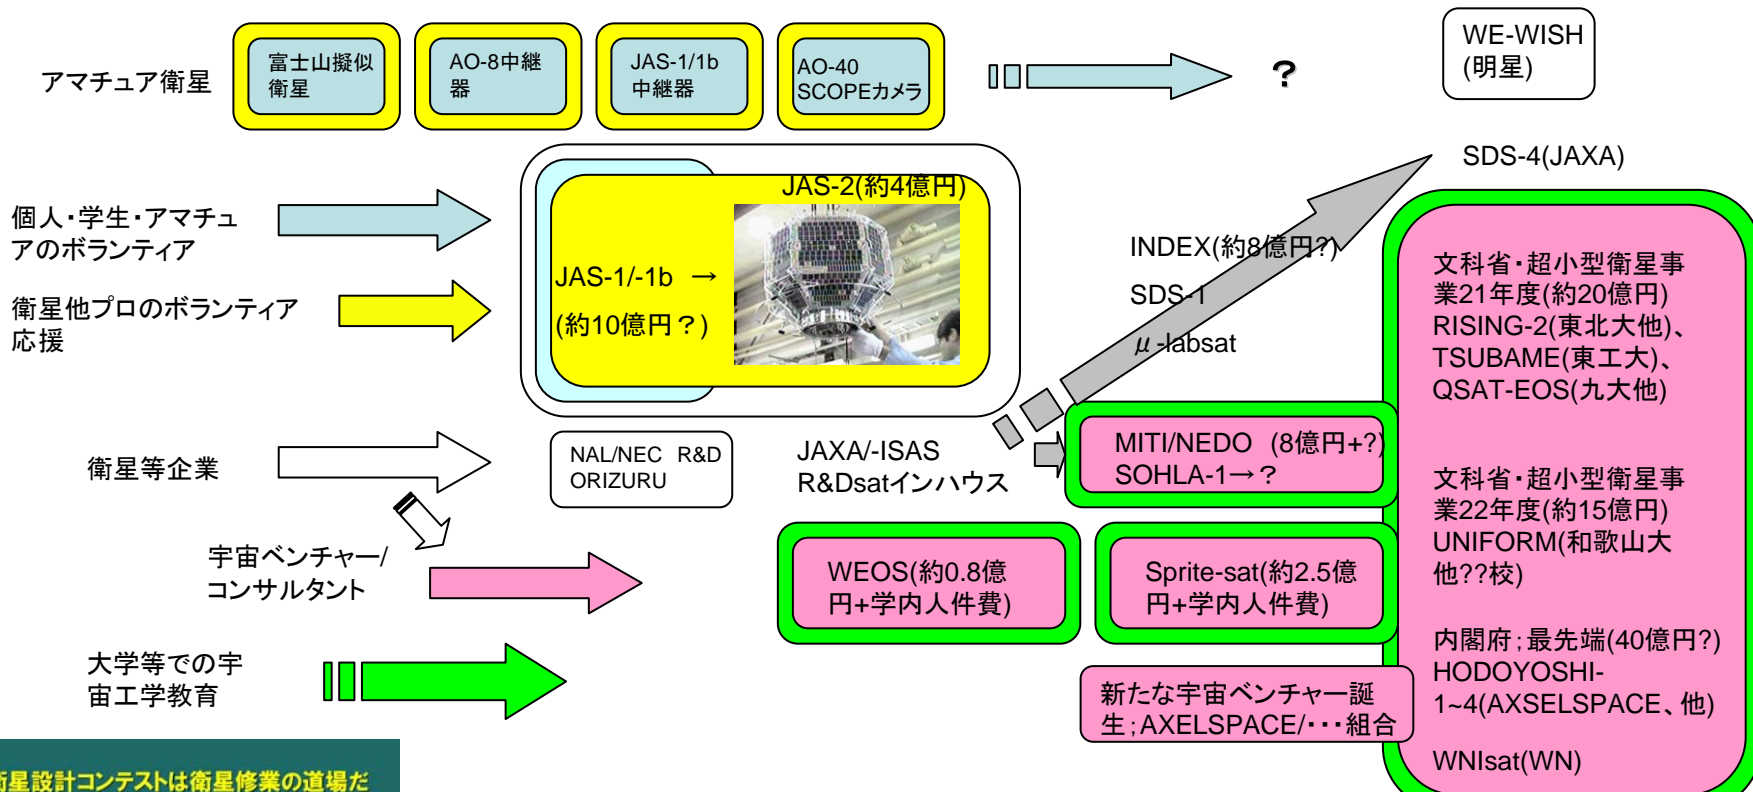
アマチュア衛星

富士山擬似衛星

AO-8中継器

JAS-1/1b中継器

AO-40 SCOPEカメラ

？

WE-WISH (明星)

SDS-4(JAXA)

個人・学生・アマチュアのボランティア

衛星他プロのボランティア応援

JAS-2(約4億円)

JAS-1/-1b →

(約10億円？)

INDEX(約8億円?)

SDS-1

$\mu$-labsat

文科省・超小型衛星事業21年度(約20億円)
RISING-2(東北大他)、
TSUBAME(東工大)、
QSAT-EOS(九大他)

衛星等企業

NAL/NEC R&D ORIZURU

JAXA/-ISAS R&Dsatインハウス

MITI/NEDO (8億円+?)
SOHLA-1→？

文科省・超小型衛星事業22年度(約15億円)
UNIFORM(和歌山大他??校)

宇宙ベンチャー/コンサルタント

WEOS(約0.8億円+学内人件費)

Sprite-sat(約2.5億円+学内人件費)

内閣府;最先端(40億円?)
HODOYOSHI-1~4(AXELSPACE、他)

大学等での宇宙工学教育

新たな宇宙ベンチャー誕生;AXELSPACE/・・・組合

WNIsat(WN)

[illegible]星設計コンテストは衛星修業の道場だ